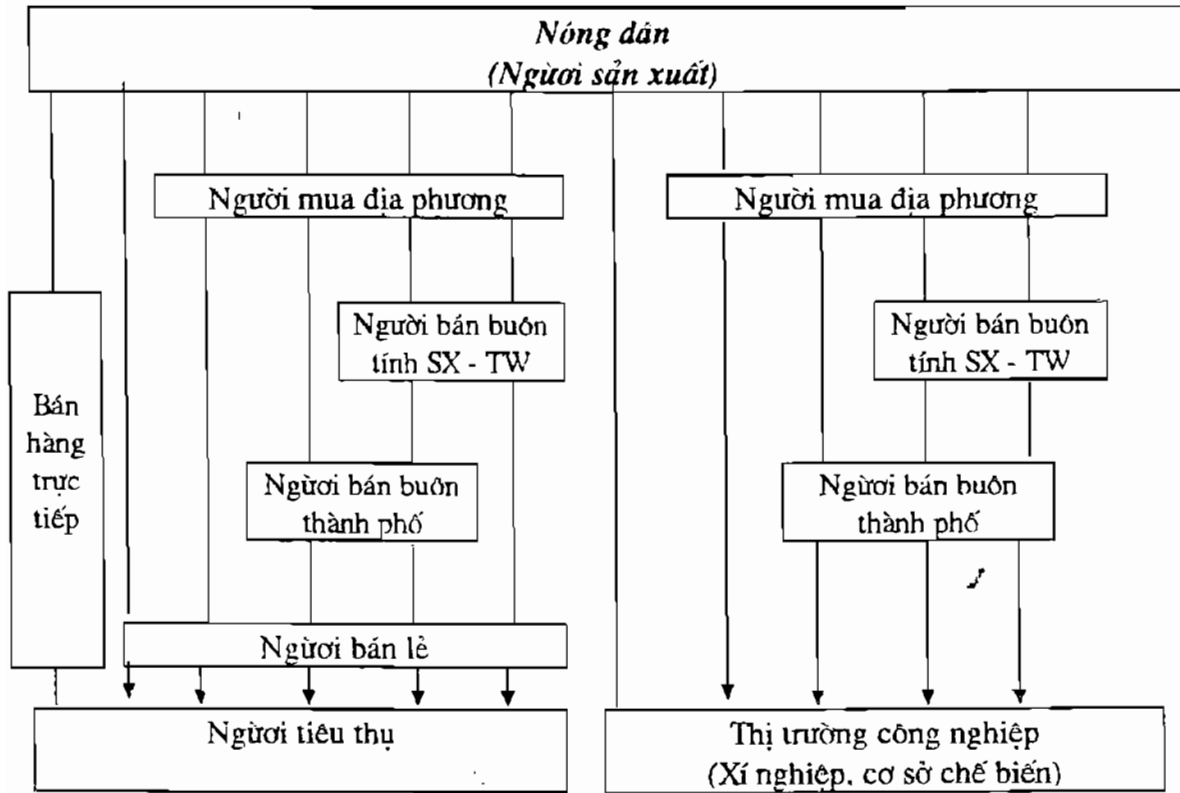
Nông dân
(Người sản xuất)

Người mua địa phương

Người mua địa phương

Bán hàng trực tiếp

Người bán buôn tỉnh SX - TW

Người bán buôn tỉnh SX - TW

Người bán buôn thành phố

Người bán buôn thành phố

Người bán lẻ

Người tiêu thụ

Thị trường công nghiệp
(Xí nghiệp, cơ sở chế biến)